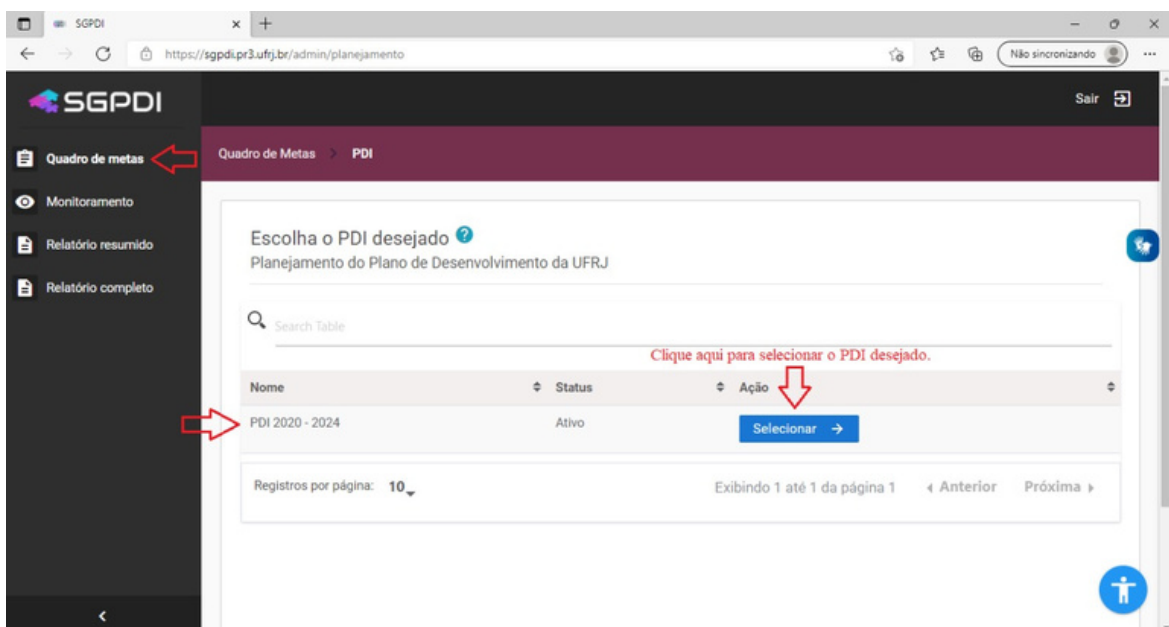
SGPDI
https://sgpdi.pr3.ufrj.br/admin/planejamento
Não sincronizando

SGPDI
Sair

Quadro de metas
Monitoramento
Relatório resumido
Relatório completo

Quadro de Metas > PDI

Escolha o PDI desejado
Planejamento do Plano de Desenvolvimento da UFRJ

Search Table

Clique aqui para selecionar o PDI desejado.

| Nome | Status | Ação |
|---|---|---|
| PDI 2020 - 2024 | Ativo | Selecionar → |

Registros por página: 10
Exibindo 1 até 1 da página 1
‹ Anterior
Próxima ›